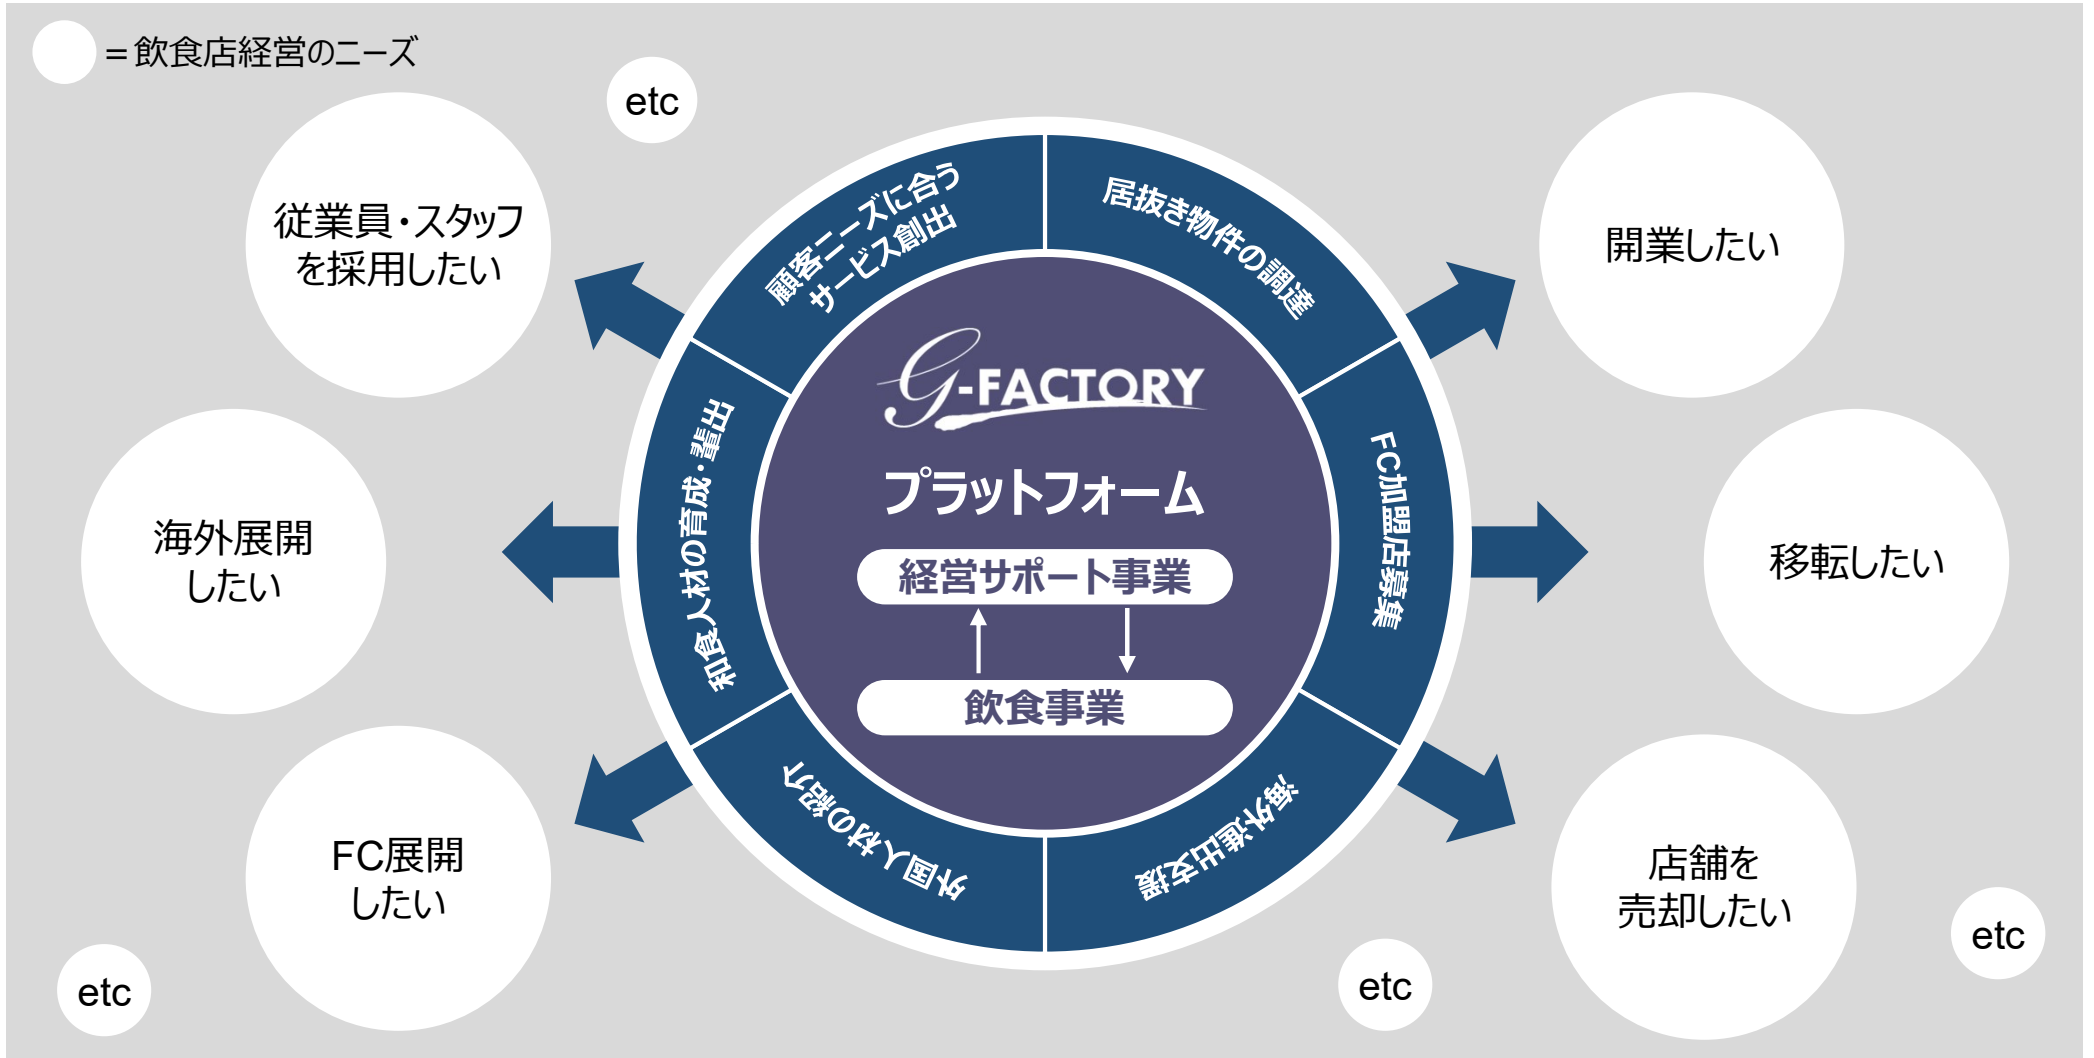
＝飲食店経営のニーズ

etc

従業員・スタッフを採用したい

顧客ニーズに合うサービス創出

居抜き物件の調達

開業したい

G-FACTORY

プラットフォーム

経営サポート事業

飲食事業

海外展開したい

和食人材の育成・輩出

FC加盟店募集

移転したい

FC展開したい

外国人材の紹介

海外進出支援

店舗を売却したい

etc

etc

etc